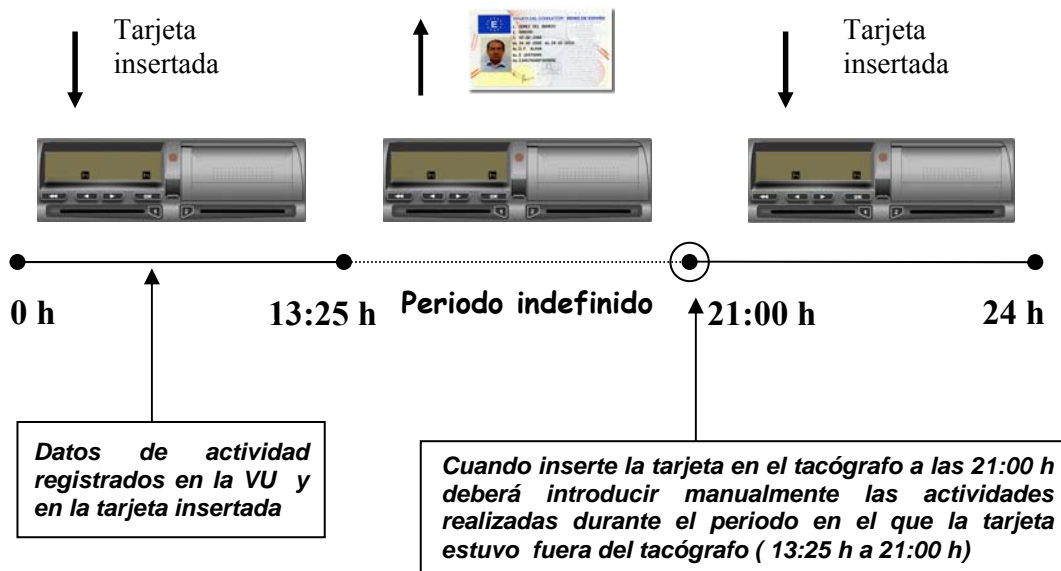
Tarjeta insertada

Tarjeta insertada

0 h

13:25 h

Periodo indefinido

21:00 h

24 h

Datos de actividad registrados en la VU y en la tarjeta insertada

Cuando inserte la tarjeta en el tacógrafo a las 21:00 h deberá introducir manualmente las actividades realizadas durante el periodo en el que la tarjeta estuvo fuera del tacógrafo ( 13:25 h a 21:00 h)